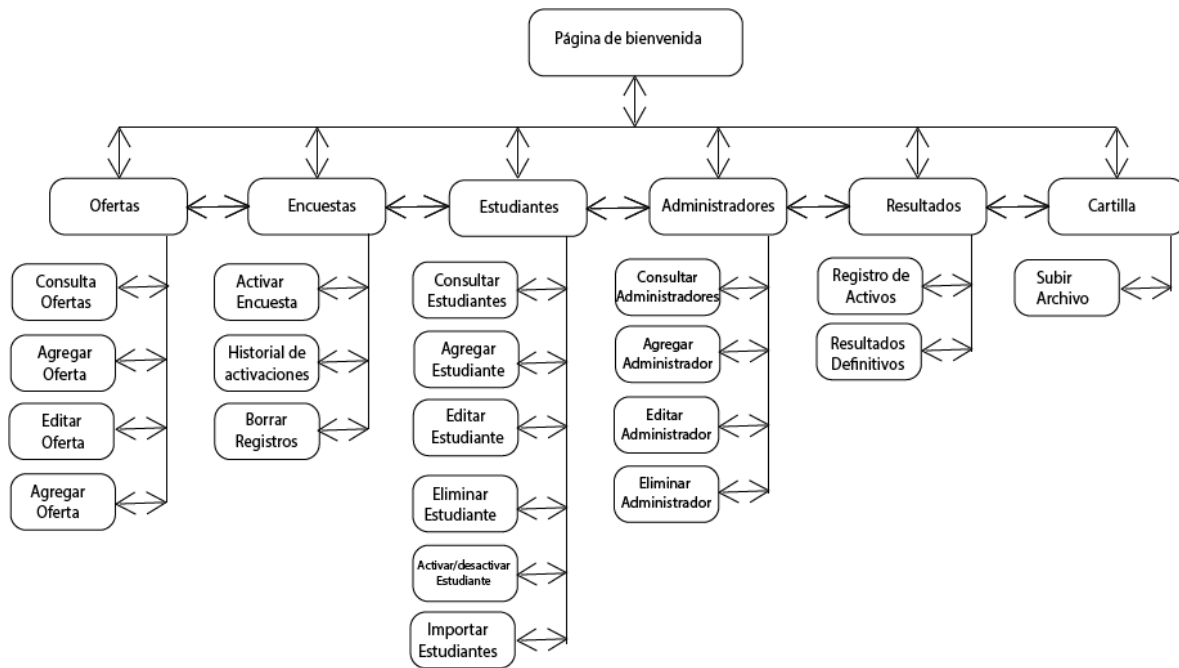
Página de bienvenida

Ofertas

Encuestas

Estudiantes

Administradores

Resultados

Cartilla

Consulta Ofertas

Agregar Oferta

Editar Oferta

Agregar Oferta

Activar Encuesta

Historial de activaciones

Borrar Registros

Consultar Estudiantes

Agregar Estudiante

Editar Estudiante

Eliminar Estudiante

Activar/desactivar Estudiante

Importar Estudiantes

Consultar Administradores

Agregar Administrador

Editar Administrador

Eliminar Administrador

Registro de Activos

Resultados Definitivos

Subir Archivo